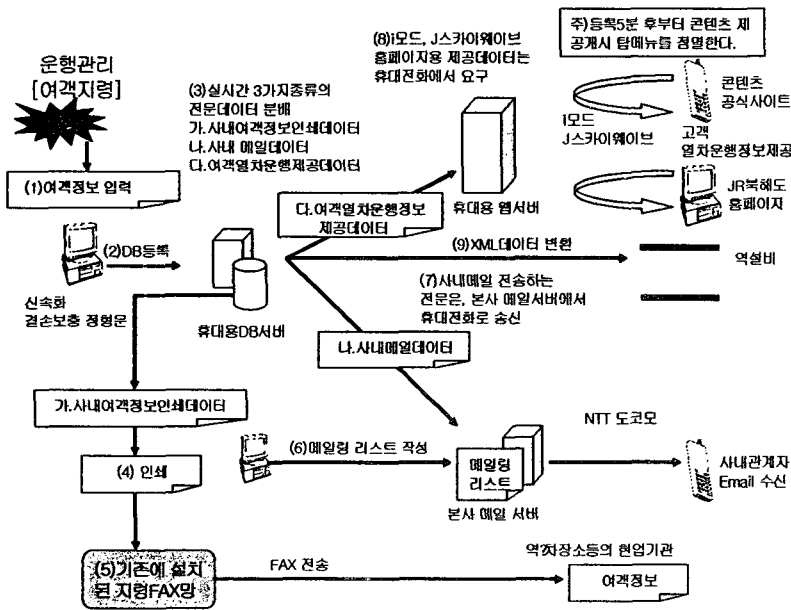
주)등록5분 후부터 콘텐츠 제공개시 탑메뉴를 점멸한다.

운행관리
[여객지령]

(3)실시간 3가지종류의 전문데이터 분배
가.사내여객정보인쇄데이터
나.사내 메일데이터
다.여객열차운행제공데이터

(8)i모드, J스카이웨이브 홈페이지용 제공데이터는 휴대전화에서 요구

i모드
J스카이웨이브

콘텐츠 공식사이트

고객
열차운행정보제공

JR북해도 홈페이지

(1)여객정보 입력

다.여객열차운행정보 제공데이터

휴대용 웹서버

(2)DB등록

신속화
결손보충 정형문

휴대용DB서버

(9)XML데이터 변환

역설비

(7)사내메일 전송하는 전문은, 본사 메일서버에서 휴대전화로 송신

나.사내메일데이터

가.사내여객정보인쇄데이터

NTT 도코모

(6)메일링 리스트 작성

메일링 리스트

본사 메일 서버

사내관계자 Email 수신

(4) 인쇄

(5)기존에 설치된 지령FAX망

FAX 전송

역/차장소등의 현업기관

여객정보